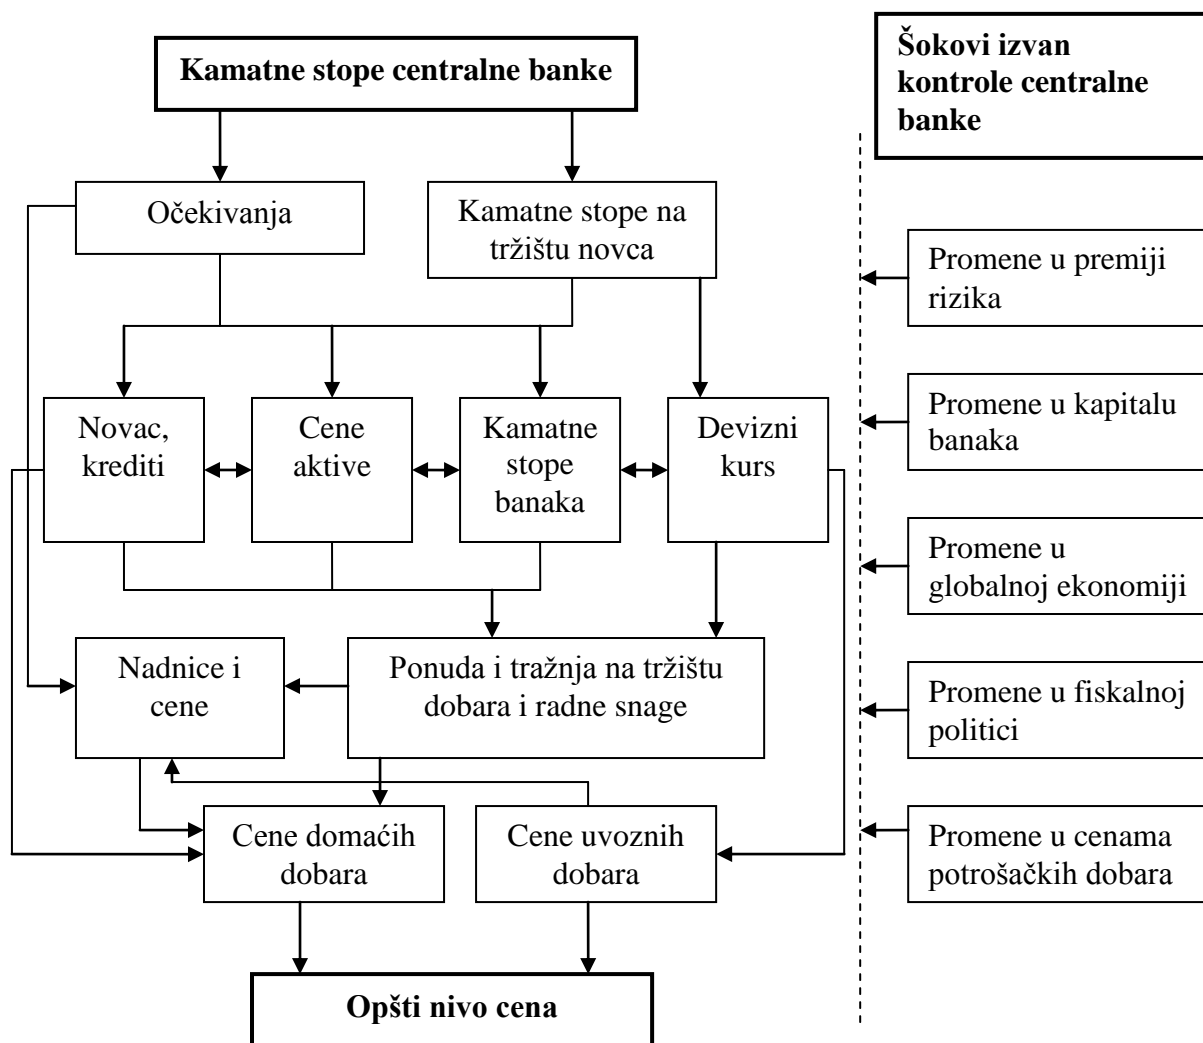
Kamatne stope centralne banke

Šokovi izvan kontrole centralne banke

Očekivanja

Kamatne stope na tržištu novca

Promene u premiji rizika

Novac, krediti

Cene aktive

Kamatne stope banaka

Devizni kurs

Promene u kapitalu banaka

Promene u globalnoj ekonomiji

Nadnice i cene

Ponuda i tražnja na tržištu dobara i radne snage

Promene u fiskalnoj politici

Cene domaćih dobara

Cene uvoznih dobara

Promene u cenama potrošačkih dobara

Opšti nivo cena